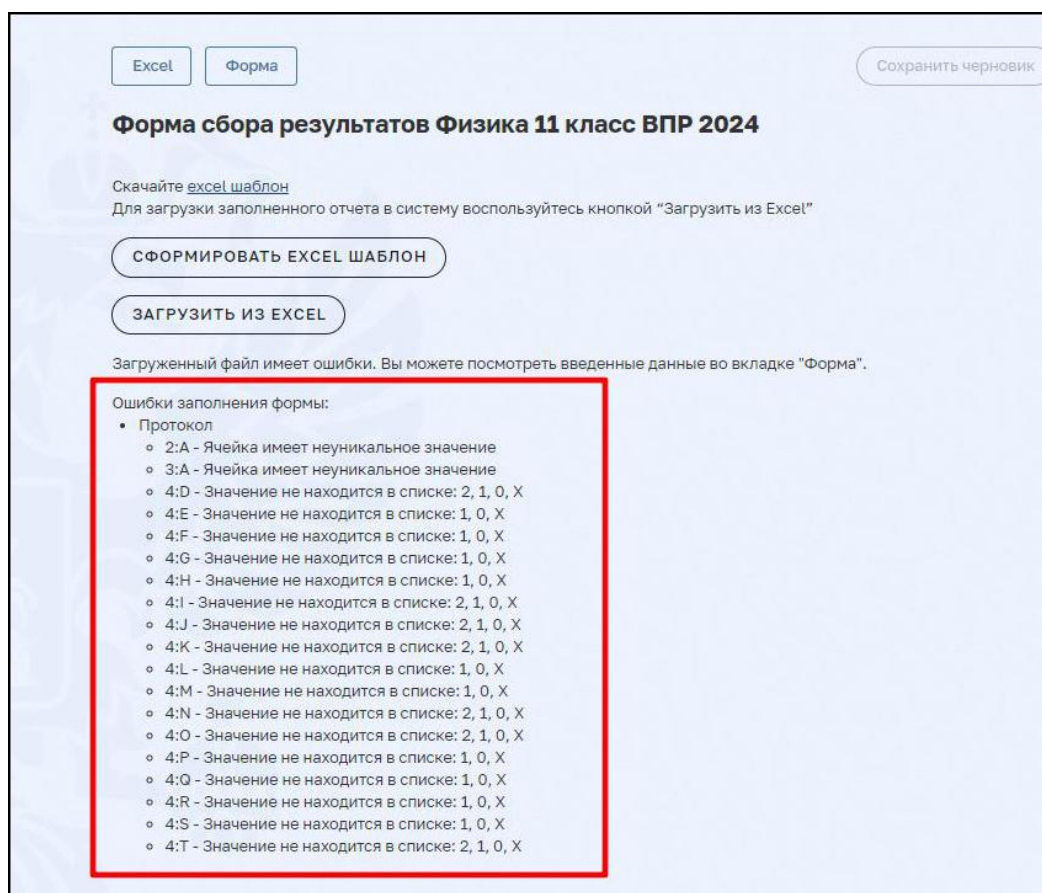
Excel

Форма

Сохранить черновик

Форма сбора результатов Физика 11 класс ВПР 2024

Скачайте excel шаблон
Для загрузки заполненного отчета в систему воспользуйтесь кнопкой "Загрузить из Excel"

СФОРМИРОВАТЬ EXCEL ШАБЛОН

ЗАГРУЗИТЬ ИЗ EXCEL

Загруженный файл имеет ошибки. Вы можете посмотреть введенные данные во вкладке "Форма".

Ошибки заполнения формы:
• Протокол
◦ 2:A - Ячейка имеет неуникальное значение
◦ 3:A - Ячейка имеет неуникальное значение
◦ 4:D - Значение не находится в списке: 2, 1, 0, X
◦ 4:E - Значение не находится в списке: 1, 0, X
◦ 4:F - Значение не находится в списке: 1, 0, X
◦ 4:G - Значение не находится в списке: 1, 0, X
◦ 4:H - Значение не находится в списке: 1, 0, X
◦ 4:I - Значение не находится в списке: 2, 1, 0, X
◦ 4:J - Значение не находится в списке: 2, 1, 0, X
◦ 4:K - Значение не находится в списке: 2, 1, 0, X
◦ 4:L - Значение не находится в списке: 1, 0, X
◦ 4:M - Значение не находится в списке: 1, 0, X
◦ 4:N - Значение не находится в списке: 2, 1, 0, X
◦ 4:O - Значение не находится в списке: 2, 1, 0, X
◦ 4:P - Значение не находится в списке: 1, 0, X
◦ 4:Q - Значение не находится в списке: 1, 0, X
◦ 4:R - Значение не находится в списке: 1, 0, X
◦ 4:S - Значение не находится в списке: 1, 0, X
◦ 4:T - Значение не находится в списке: 2, 1, 0, X